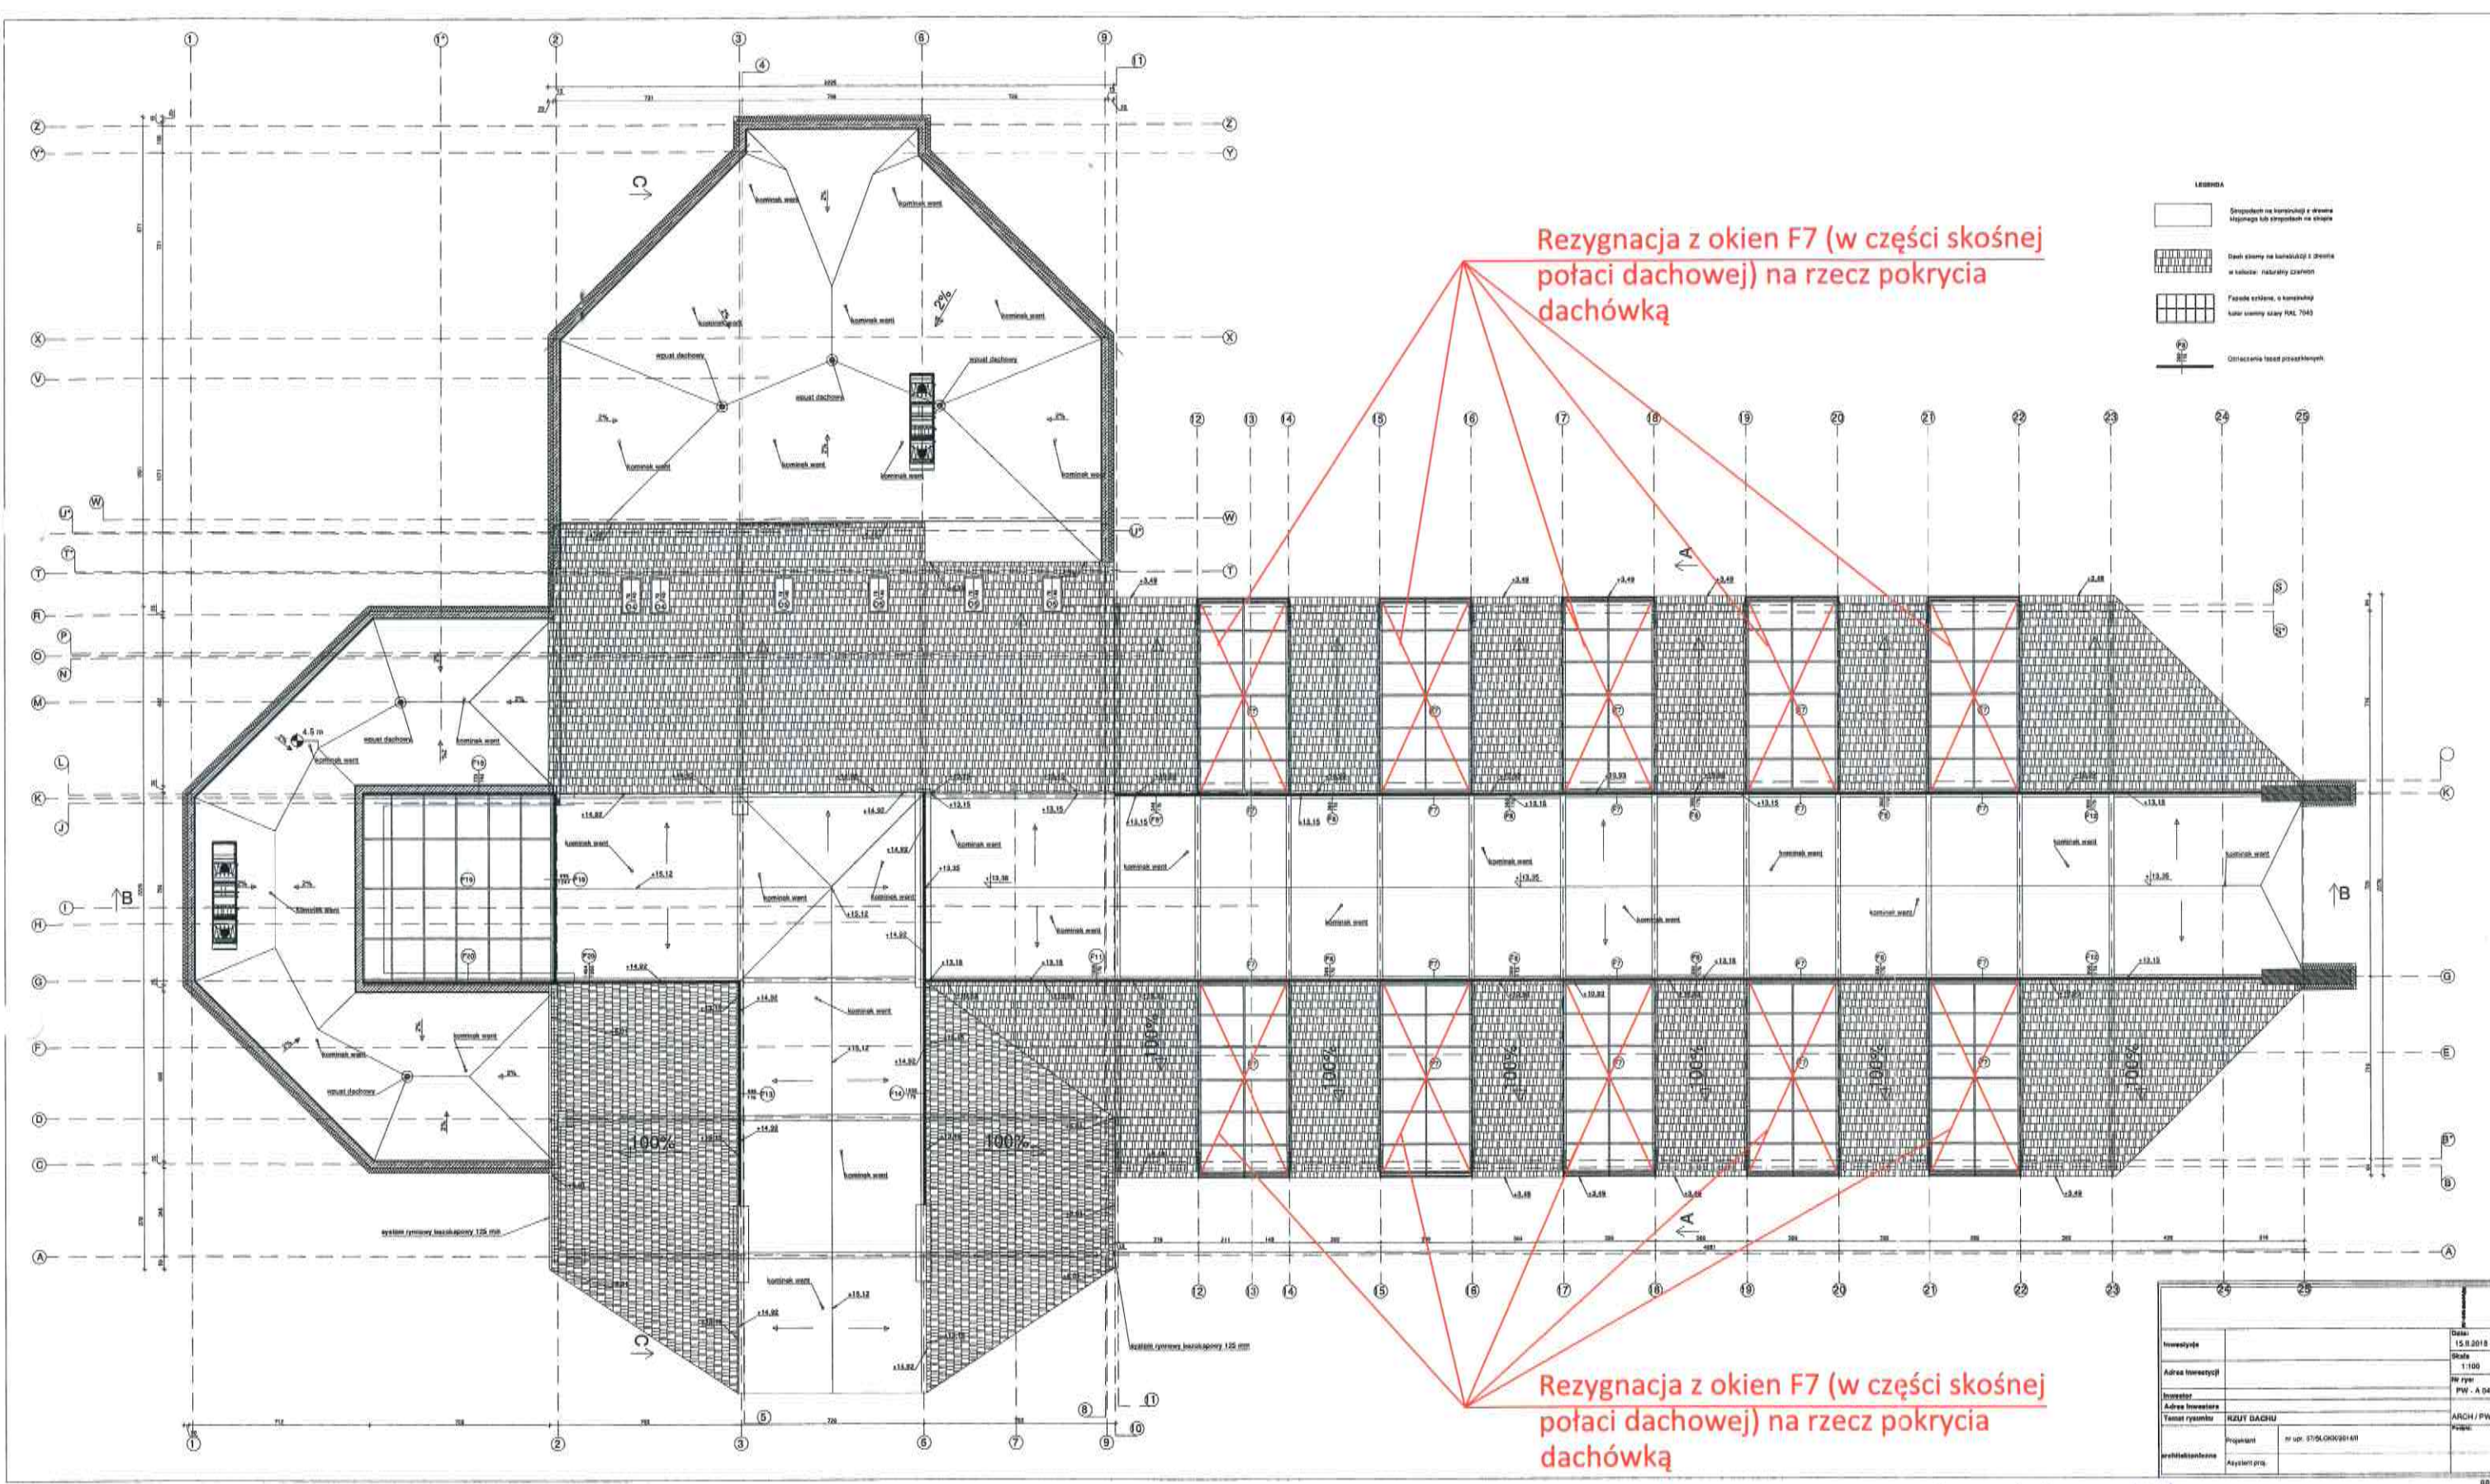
Rezygnacja z okien F7 (w części skośnej połaci dachowej) na rzecz pokrycia dachówką

LEGENDA

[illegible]

Dach stromy na konstrukcji z drewna w kolorze: naturalny czerwień

Fasada szklana, o konstrukcji kolor ciemny szary RAL 7043

Oznaczenia fasad przeszklonych

kominek went

wpust dachowy

2%

100%

+14,92

+15,12

+13,15

+3,49

4.5 m

B

A

C

system rynnowy bezokapowy 125 mm

Rezygnacja z okien F7 (w części skośnej połaci dachowej) na rzecz pokrycia dachówką

Inwestycja

Adres Inwestycji

Inwestor

Adres Inwestora

Temat rysunku RZUT DACHU

Projektant nr upr. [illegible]

Asystent proj.

architektoniczna

Data: 15.8.2018

Skala 1:100

Nr rysr PW - A 54

ARCH / PW

Podpis: